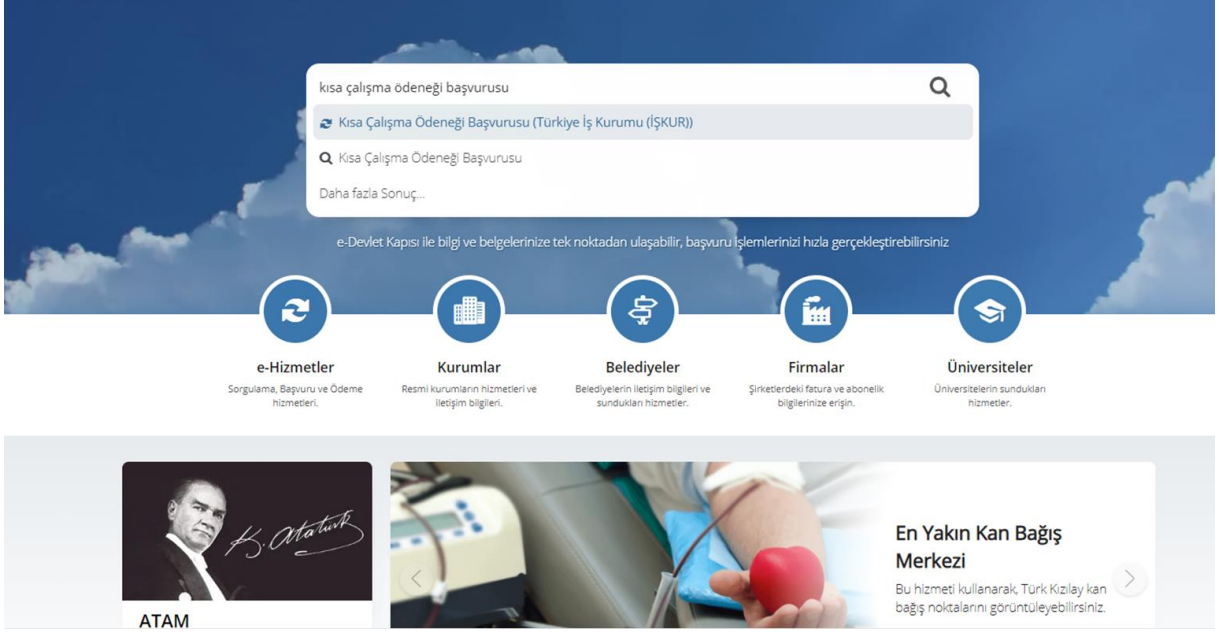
kısa çalışma ödeneği başvurusu

Kısa Çalışma Ödeneği Başvurusu (Türkiye İş Kurumu (İŞKUR))

Kısa Çalışma Ödeneği Başvurusu

Daha fazla Sonuç...

e-Devlet Kapısı ile bilgi ve belgelerinize tek noktadan ulaşabilir, başvuru işlemlerinizi hızla gerçekleştirebilirsiniz

e-Hizmetler
Sorgulama, Başvuru ve Ödeme hizmetleri.

Kurumlar
Resmi kurumların hizmetleri ve iletişim bilgileri.

Belediyeler
Belediyelerin iletişim bilgileri ve sundukları hizmetler.

Firmalar
Şirketlerdeki fatura ve abonelik bilgilerinize erişin.

Üniversiteler
Üniversitelerin sundukları hizmetler.

K. Atatürk

ATAM

En Yakın Kan Bağış Merkezi
Bu hizmeti kullanarak, Türk Kızılay kan bağış noktalarını görüntüleyebilirsiniz.